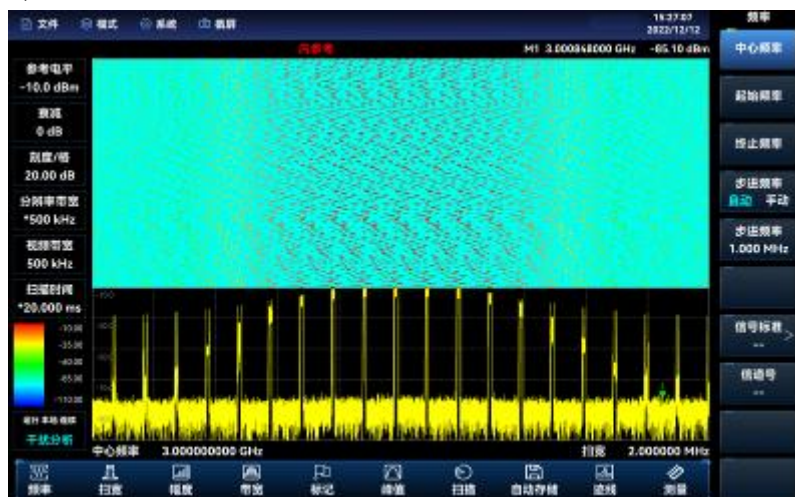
文件 模式 系统 截屏

16:27:07
2022/12/12

频率

内参考

M1 3.000848000 GHz -65.10 dBm

中心频率

参考电平
-10.0 dBm

起始频率

衰减
0 dB

终止频率

刻度/格
20.00 dB

步进频率
自动 手动

分辨率带宽
*500 kHz

步进频率
1.000 MHz

视频带宽
500 kHz

扫描时间
*20.000 ms

信号标准
--

信道号
--

干扰分析

中心频率 3.000000000 GHz

扫宽 2.000000 MHz

频率 扫宽 幅度 带宽 标记 峰值 扫描 自动存储 迹线 测量